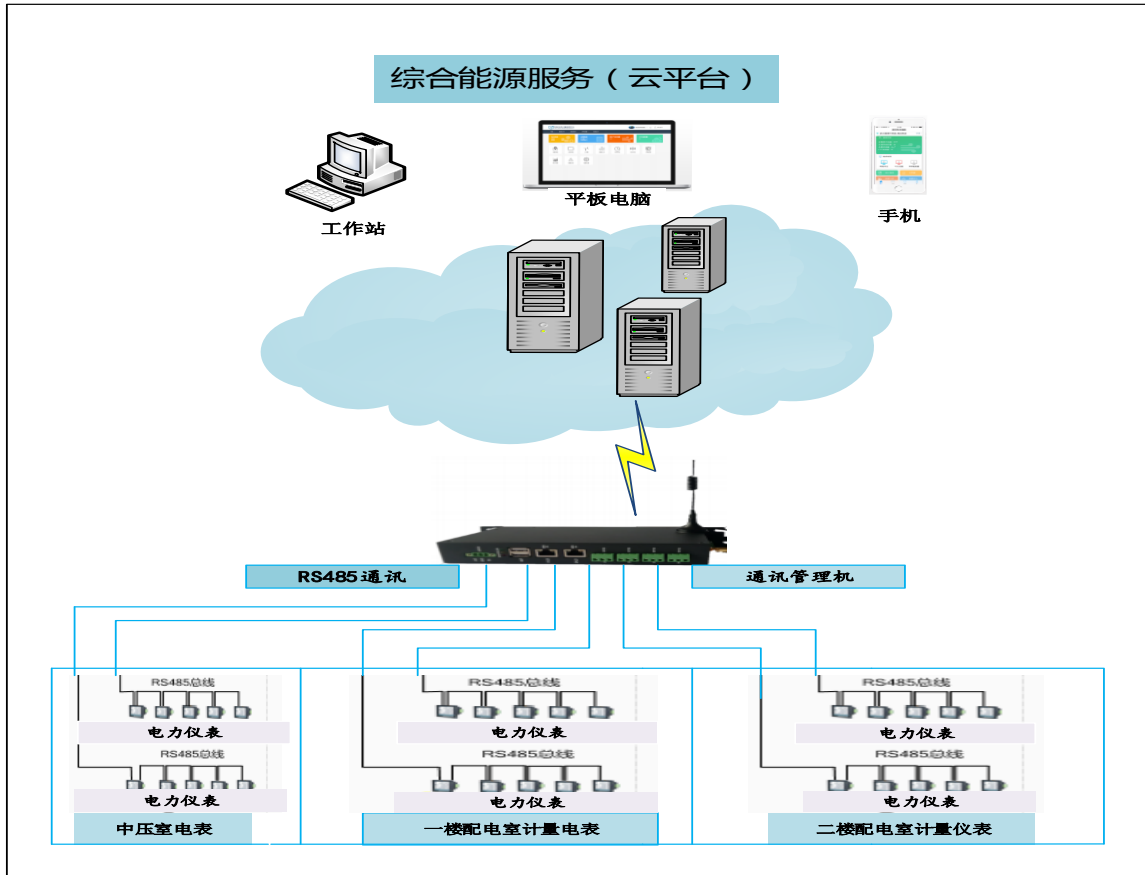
综合能源服务（云平台）

工作站

平板电脑

手机

RS485通讯

通讯管理机

RS485总线

电力仪表

RS485总线

电力仪表

中压室电表

RS485总线

电力仪表

RS485总线

电力仪表

一楼配电室计量电表

RS485总线

电力仪表

RS485总线

电力仪表

二楼配电室计量仪表